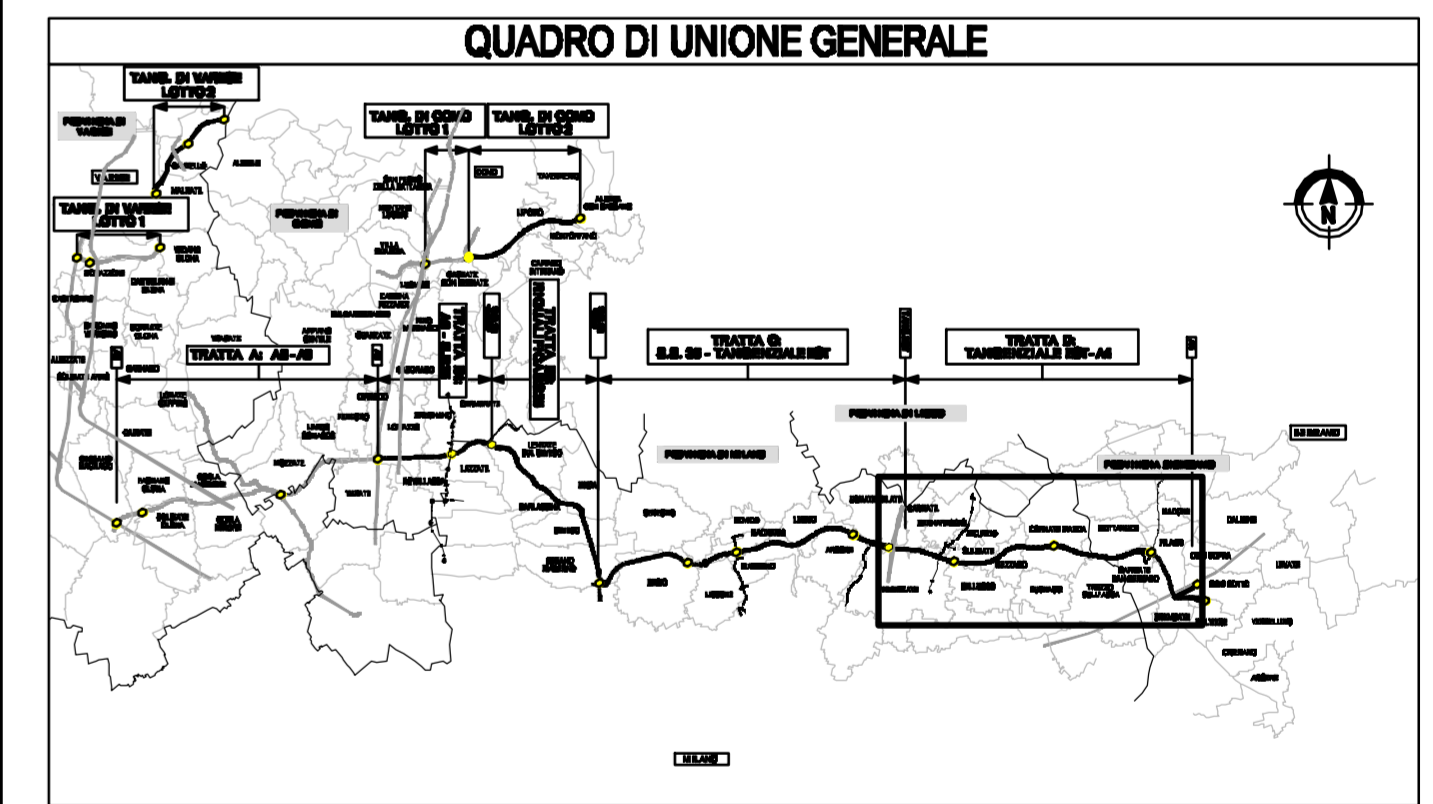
QUADRO DI UNIONE GENERALE

TANG. DI VARESE LOTTO 2

PROVINCIA DI VARESE

VARESE

TANG. DI VARESE LOTTO 1

TANG. DI COMO LOTTO 1

TANG. DI COMO LOTTO 2

COMO

PROVINCIA DI COMO

TRATTA A: A8-A9

TRATTA B1

TRATTA B2

TRATTA C: S.S. 35 - TANGENZIALE EST

TRATTA D: TANGENZIALE EST-A4

PROVINCIA DI LECCO

PROVINCIA DI MILANO

PROVINCIA DI BERGAMO

MILANO

N